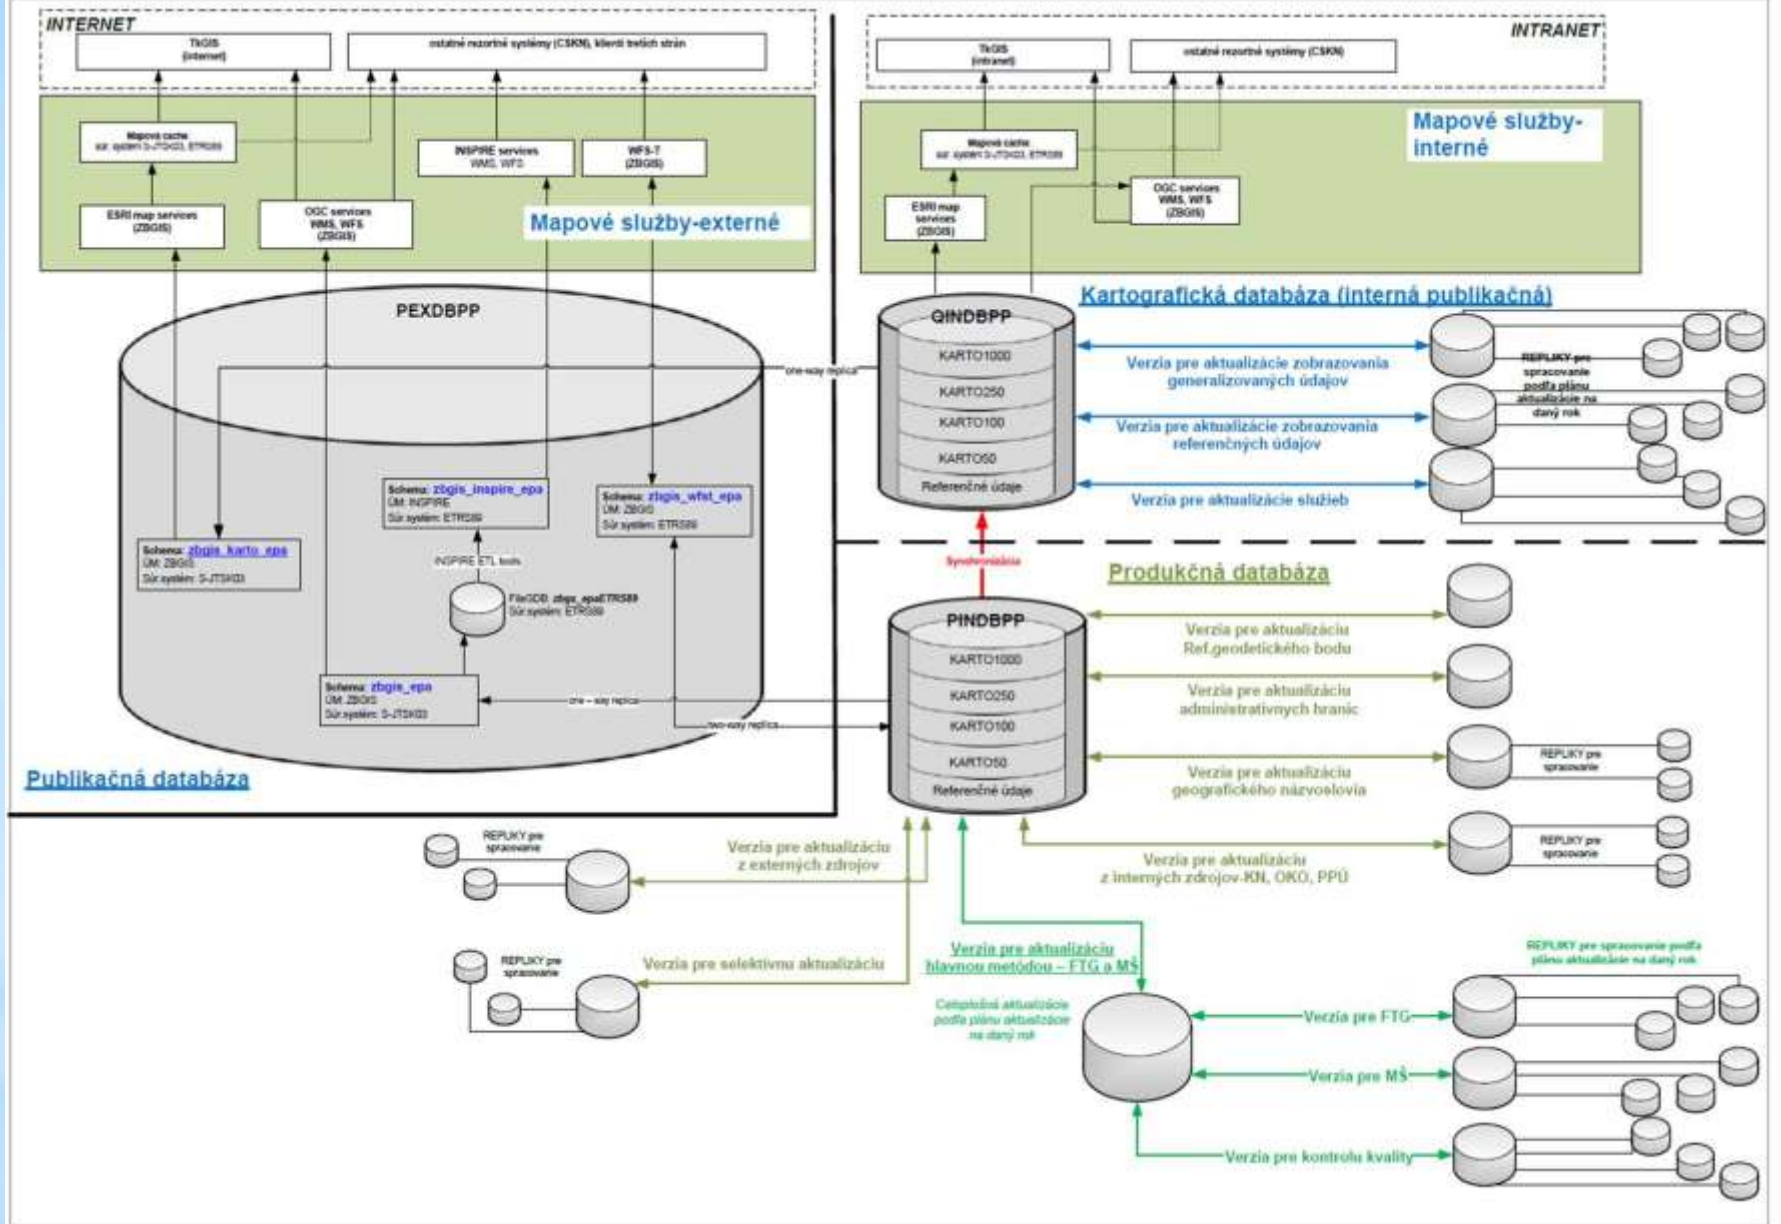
INTERNET

TkGIS
(internet)

ostatné rezortné systémy (CSKN), klienti tretích strán

Mapové cache
súr. systém S-JTSK03, ETRS89

INSPIRE services
WMS, WFS

WFS-T
(ZBGIS)

ESRI map services
(ZBGIS)

OGC services
WMS, WFS
(ZBGIS)

Mapové služby-externé

INTRANET

TkGIS
(intranet)

ostatné rezortné systémy (CSKN)

Mapové služby-interné

Mapové cache
súr. systém S-JTSK03, ETRS89

OGC services
WMS, WFS
(ZBGIS)

ESRI map services
(ZBGIS)

Kartografická databáza (interná publikačná)

PEXDBPP

one-way replica

QINDBPP

KARTO1000

KARTO250

KARTO100

KARTO50

Referenčné údaje

Verzia pre aktualizácie zobrazovania generalizovaných údajov

Verzia pre aktualizácie zobrazovania referenčných údajov

Verzia pre aktualizácie služieb

REPLIKY pre spracovanie podľa plánu aktualizácie na daný rok

Schema: zbgis_inspire_epa
ÚM: INSPIRE
Súr.systém: ETRS89

Schema: zbgis_wfst_epa
ÚM: ZBGIS
Súr.systém: ETRS89

Schema: zbgis_karto_epa
ÚM: ZBGIS
Súr.systém: S-JTSK03

INSPIRE ETL tools

FileGDB: zbgis_epaETRS89
Súr.systém: ETRS89

Synchronizácia

Produkčná databáza

PINDBPP

KARTO1000

KARTO250

KARTO100

KARTO50

Referenčné údaje

Verzia pre aktualizáciu Ref.geodetického bodu

Verzia pre aktualizáciu administratívnych hraníc

Verzia pre aktualizáciu geografického názvoslovia

Verzia pre aktualizáciu z interných zdrojov-KN, OKO, PPÚ

REPLIKY pre spracovanie

REPLIKY pre spracovanie

Schema: zbgis_epa
ÚM: ZBGIS
Súr.systém: S-JTSK03

one – way replica

two-way replica

Publikačná databáza

REPLIKY pre spracovanie

Verzia pre aktualizáciu z externých zdrojov

REPLIKY pre spracovanie

Verzia pre selektívnu aktualizáciu

Verzia pre aktualizáciu hlavnou metódou – FTG a MŠ

Celoplošná aktualizácie podľa plánu aktualizácie na daný rok

REPLIKY pre spracovanie podľa plánu aktualizácie na daný rok

Verzia pre FTG

Verzia pre MŠ

Verzia pre kontrolu kvality